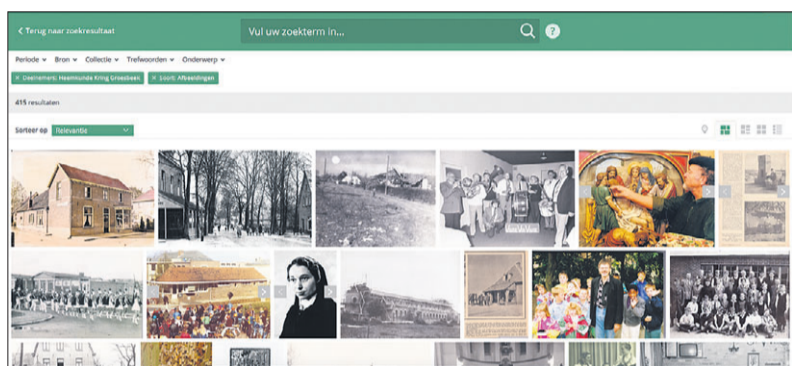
< Terug naar zoekresultaat

Vul uw zoekterm in...

?

Periode ▾ Bron ▾ Collectie ▾ Trefwoorden ▾ Onderwerp ▾

× Deelnemers: Heemkunde Kring Groesbeek × Soort: Afbeeldingen

415 resultaten

Sorteer op Relevantie